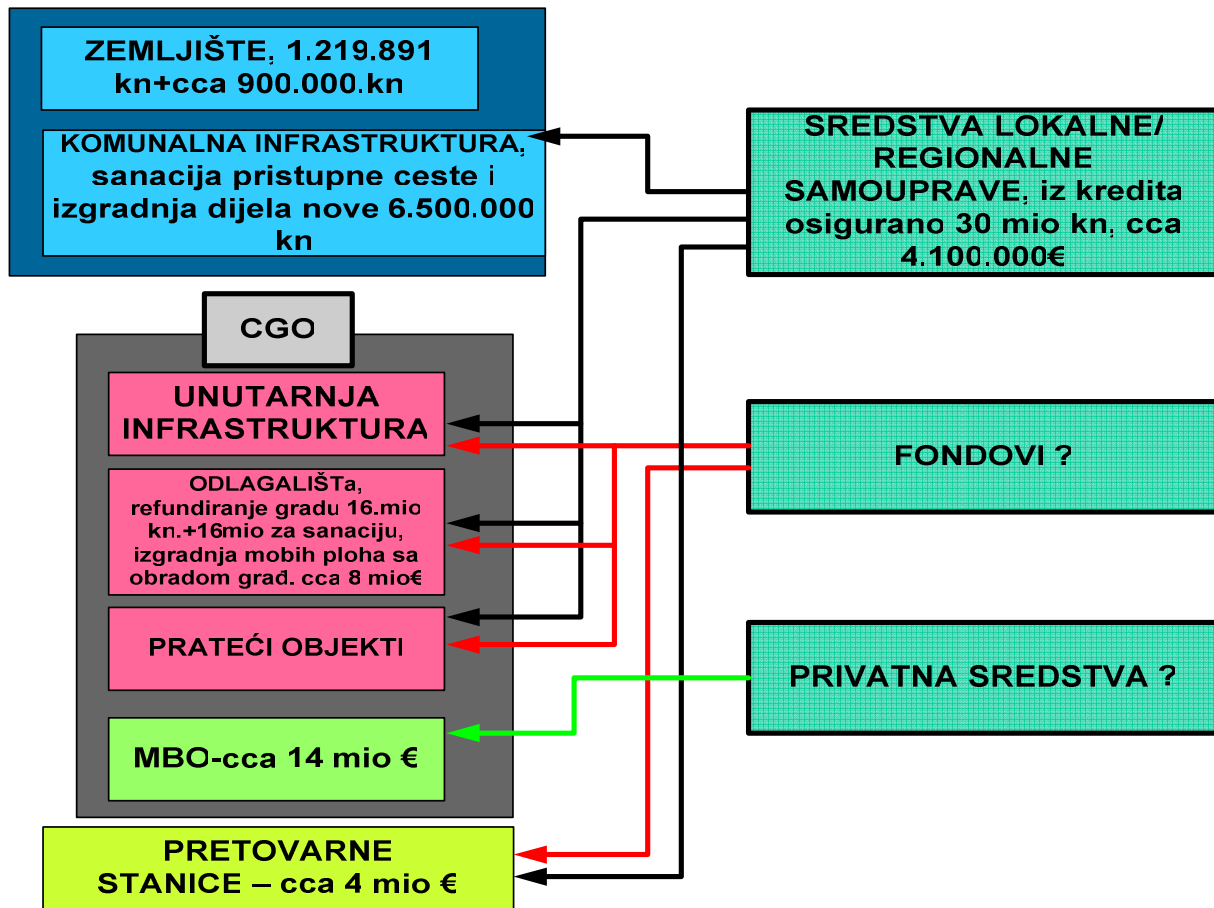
ZEMLJIŠTE, 1.219.891 kn+cca 900.000.kn

KOMUNALNA INFRASTRUKTURA, sanacija pristupne ceste i izgradnja dijela nove 6.500.000 kn

SREDSTVA LOKALNE/ REGIONALNE SAMOUPRAVE, iz kredita osigurano 30 mio kn, cca 4.100.000€

CGO

UNUTARNJA INFRASTRUKTURA

ODLAGALIŠTa, refundiranje gradu 16.mio kn.+16mio za sanaciju, izgradnja mobih ploha sa obradom građ. cca 8 mio€

PRATEĆI OBJEKTI

MBO-cca 14 mio €

FONDOVI ?

PRIVATNA SREDSTVA ?

PRETOVARNE STANICE – cca 4 mio €